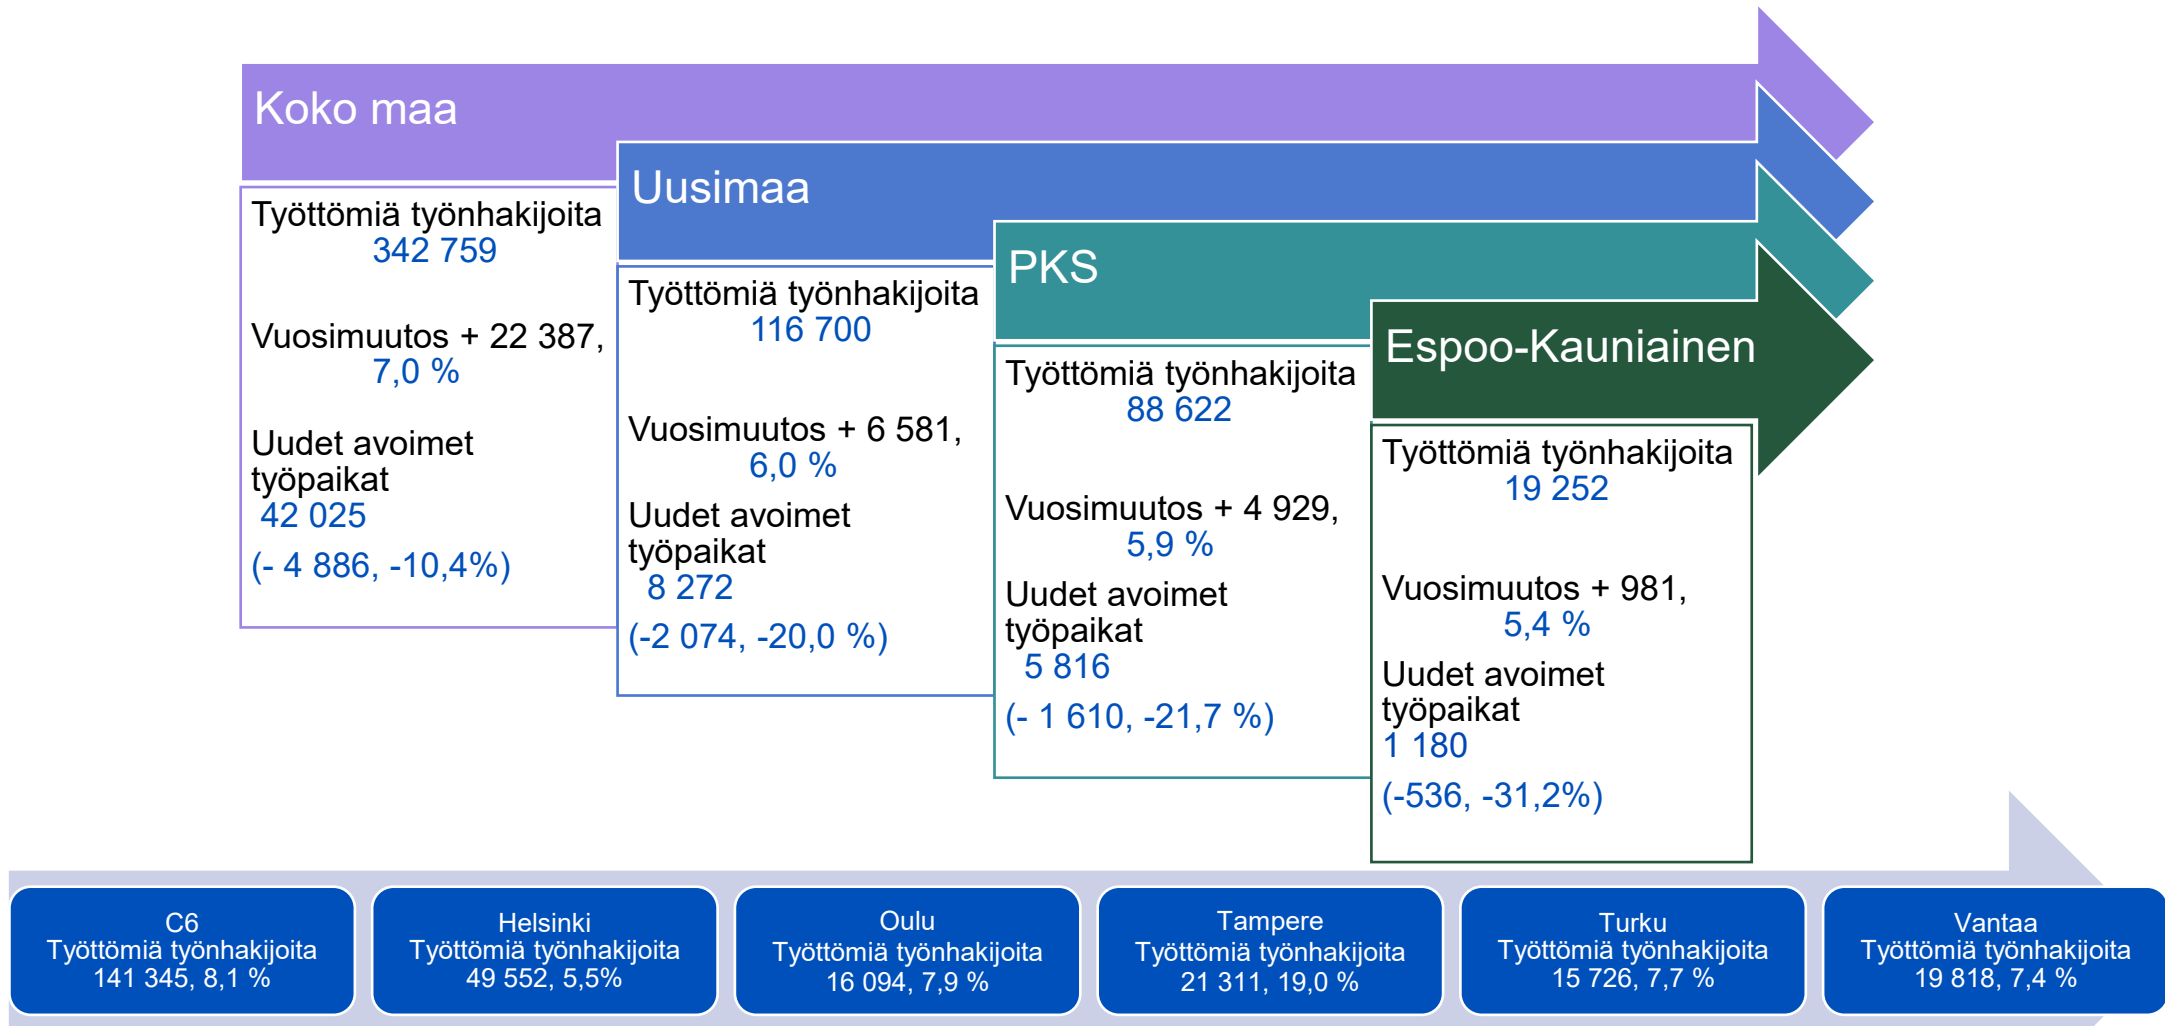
Koko maa

Työttömiä työnhakijoita
342 759

Vuosimuutos + 22 387,
7,0 %

Uudet avoimet työpaikat
42 025

(- 4 886, -10,4%)

Uusimaa

Työttömiä työnhakijoita
116 700

Vuosimuutos + 6 581,
6,0 %

Uudet avoimet työpaikat
8 272

(-2 074, -20,0 %)

PKS

Työttömiä työnhakijoita
88 622

Vuosimuutos + 4 929,
5,9 %

Uudet avoimet työpaikat
5 816

(- 1 610, -21,7 %)

Espoo-Kauniainen

Työttömiä työnhakijoita
19 252

Vuosimuutos + 981,
5,4 %

Uudet avoimet työpaikat
1 180

(-536, -31,2%)

C6
Työttömiä työnhakijoita
141 345, 8,1 %

Helsinki
Työttömiä työnhakijoita
49 552, 5,5%

Oulu
Työttömiä työnhakijoita
16 094, 7,9 %

Tampere
Työttömiä työnhakijoita
21 311, 19,0 %

Turku
Työttömiä työnhakijoita
15 726, 7,7 %

Vantaa
Työttömiä työnhakijoita
19 818, 7,4 %